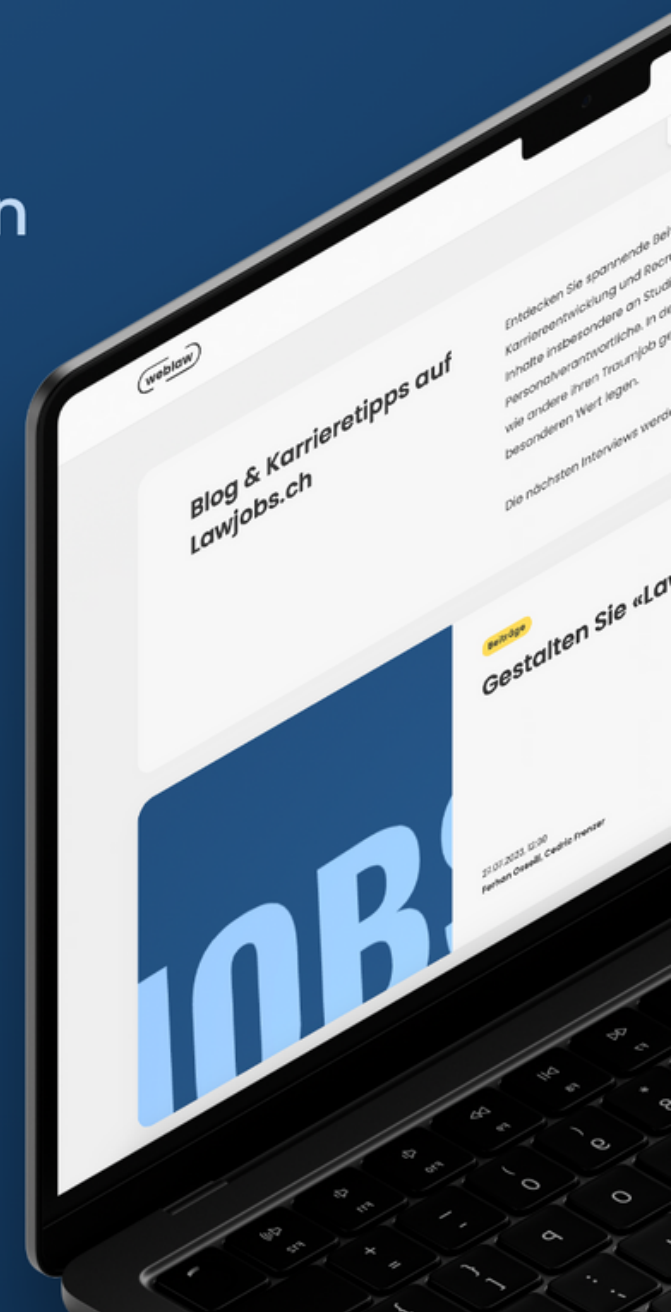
n

weblaw

Blog & Karrieretipps auf Lawjobs.ch

Entdecken Sie spannende Bei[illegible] Karriereentwicklung und Recr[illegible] Inhalte insbesondere an Stud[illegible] Personalverantwortliche. In de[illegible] wie andere ihren Traumjob ge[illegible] besonderen Wert legen.

Die nächsten Interviews werd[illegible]

Beiträge

Gestalten Sie «La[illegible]

21.07.2023, 12:30
Ferhan Osealli, Cedric Frenzer

JOBS